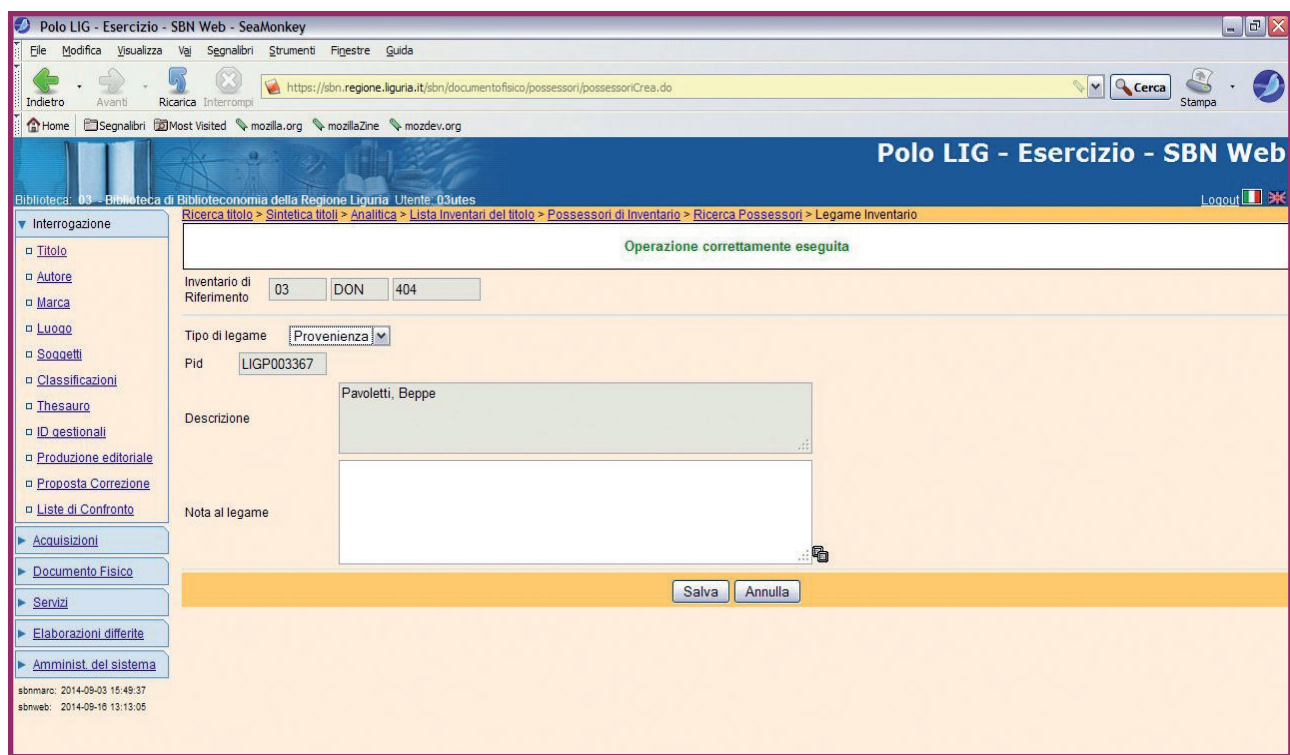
Polo LIG - Esercizio - SBN Web - SeaMonkey

File Modifica Visualizza Vai Segnalibri Strumenti Finestre Guida

Indietro Avanti Ricarica Interrompi https://sbn.regione.liguria.it/sbn/documentofisico/possessori/possessoriCrea.do Cerca Stampa

Home Segnalibri Most Visited mozilla.org mozillaZine mozdev.org

Polo LIG - Esercizio - SBN Web

Biblioteca: 03 - Biblioteca di Biblioteconomia della Regione Liguria Utente: 03utes

Logout

Ricerca titolo > Sintetica titoli > Analitica > Lista Inventari del titolo > Possessori di Inventario > Ricerca Possessori > Legame Inventario

Interrogazione
Titolo
Autore
Marca
Luogo
Soggetti
Classificazioni
Thesauro
ID gestionali
Produzione editoriale
Proposta Correzione
Liste di Confronto
Acquisizioni
Documento Fisico
Servizi
Elaborazioni differite
Amminist. del sistema

sbnmarc: 2014-09-03 15:49:37
sbnweb: 2014-09-16 13:13:05

Operazione correttamente eseguita

Inventario di Riferimento 03 DON 404

Tipo di legame Provenienza

Pid LIGP003367

Descrizione Pavoletti, Beppe

Nota al legame

Salva Annulla